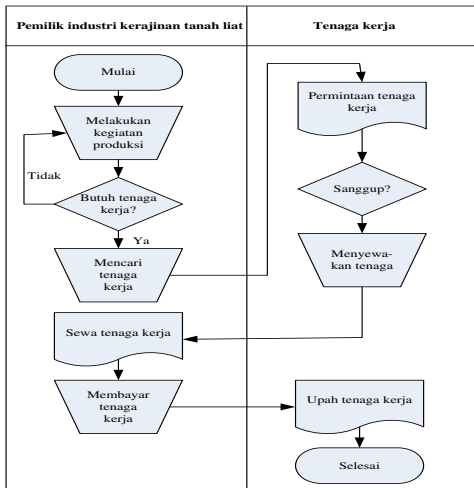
| Pemilik industri kerajinan tanah liat | Tenaga kerja |
|---|---|

Mulai

Melakukan kegiatan produksi

Tidak

Butuh tenaga kerja?

Ya

Mencari tenaga kerja

Permintaan tenaga kerja

Sanggup?

Menyewakan tenaga

Sewa tenaga kerja

Membayar tenaga kerja

Upah tenaga kerja

Selesai